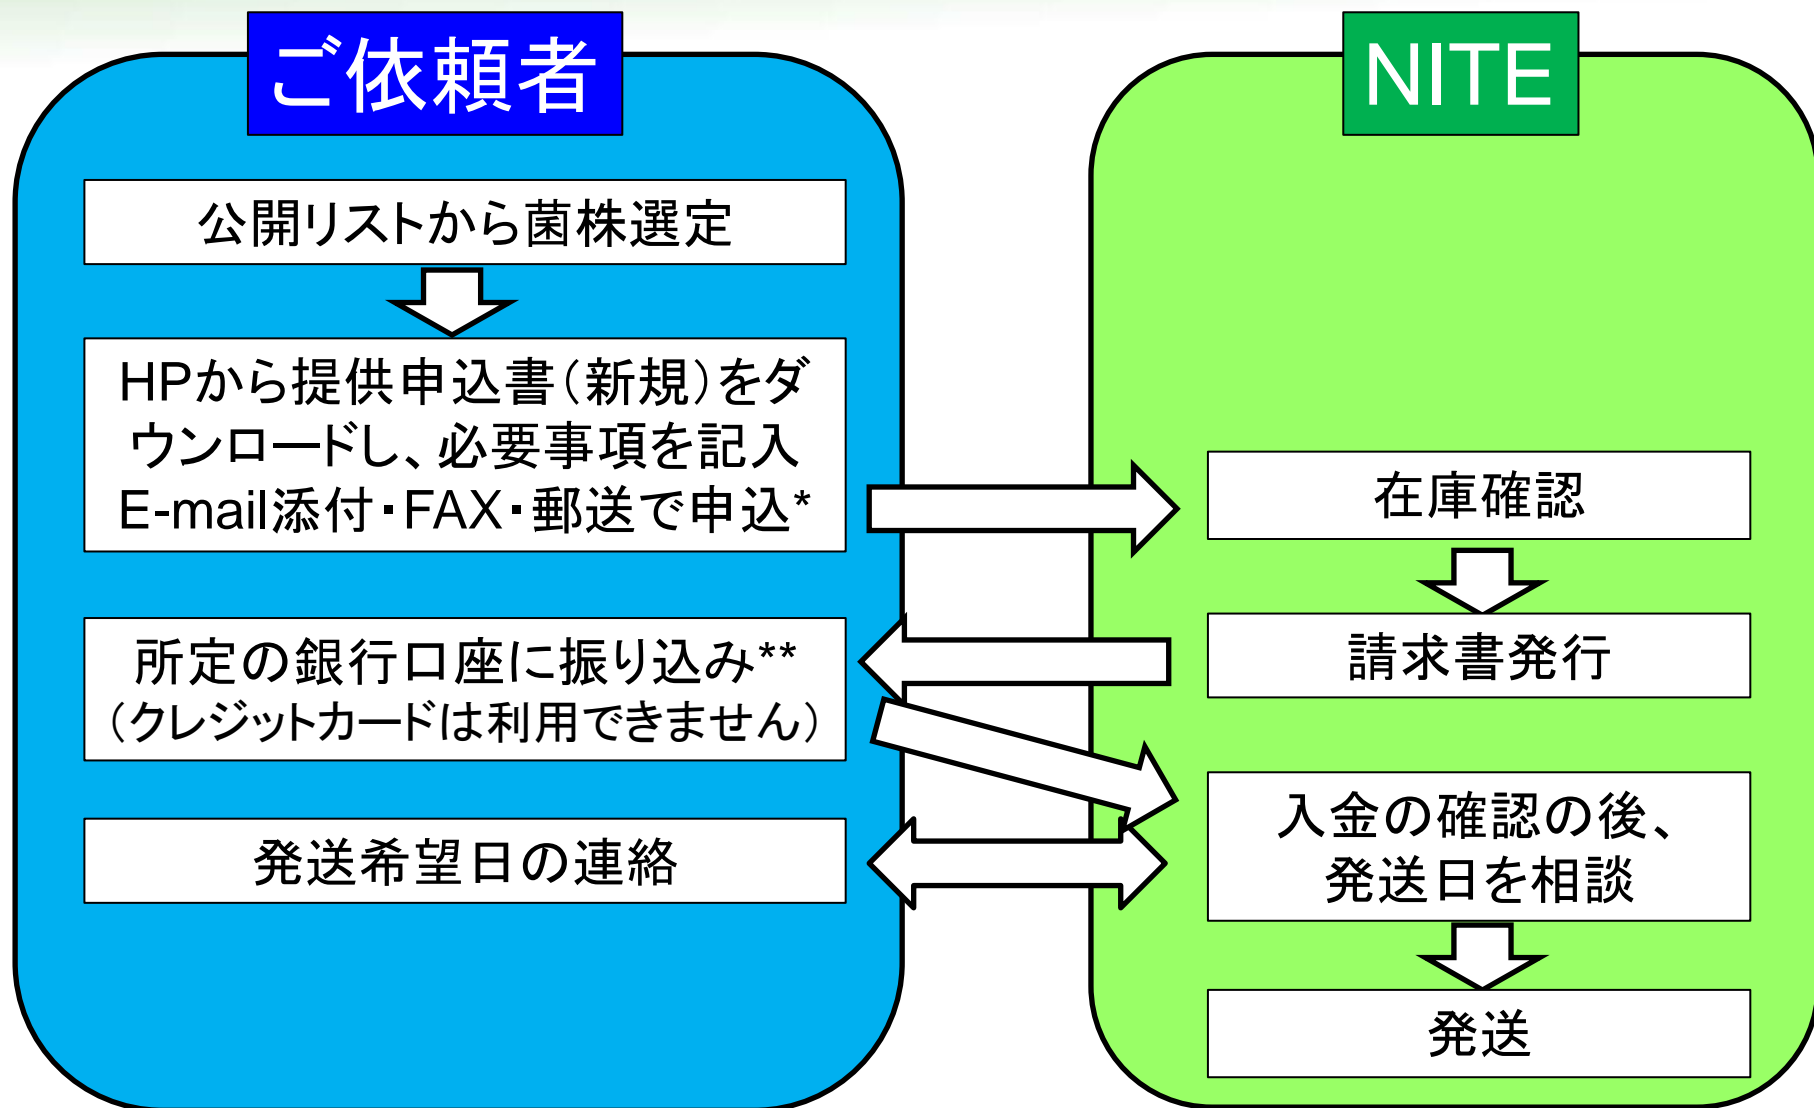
ご依頼者

公開リストから菌株選定

HPから提供申込書（新規）をダウンロードし、必要事項を記入 E-mail添付・FAX・郵送で申込*

所定の銀行口座に振り込み**（クレジットカードは利用できません）

発送希望日の連絡

NITE

在庫確認

請求書発行

入金の確認の後、発送日を相談

発送